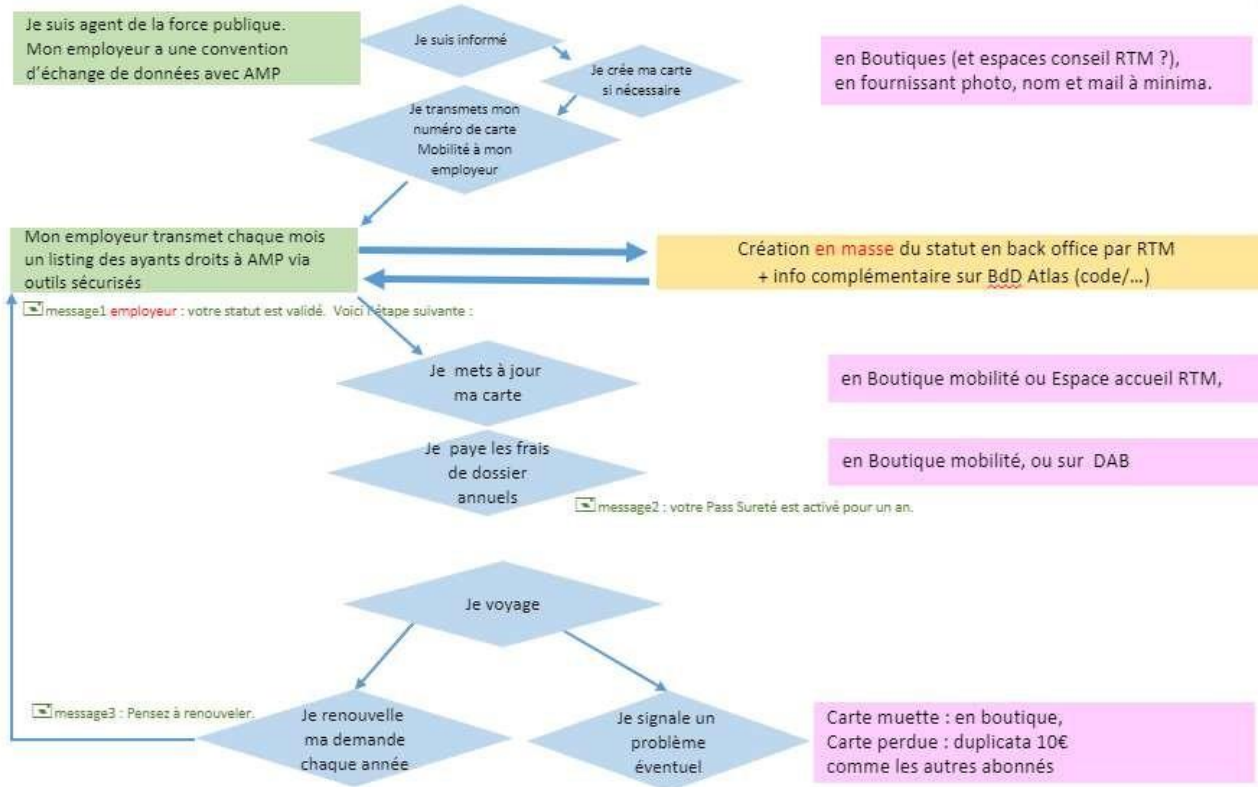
Je suis agent de la force publique. Mon employeur a une convention d'échange de données avec AMP

Je suis informé

Je crée ma carte si nécessaire

en Boutiques (et espaces conseil RTM ?), en fournissant photo, nom et mail à minima.

Je transmets mon numéro de carte Mobilité à mon employeur

Mon employeur transmet chaque mois un listing des ayants droits à AMP via outils sécurisés

Création en masse du statut en back office par RTM + info complémentaire sur BdD Atlas (code/…)

message1 employeur : votre statut est validé. Voici l'étape suivante :

Je mets à jour ma carte

en Boutique mobilité ou Espace accueil RTM,

Je paye les frais de dossier annuels

en Boutique mobilité, ou sur DAB

message2 : votre Pass Sureté est activé pour un an.

Je voyage

message3 : Pensez à renouveler.

Je renouvelle ma demande chaque année

Je signale un problème éventuel

Carte muette : en boutique,
Carte perdue : duplicata 10€
comme les autres abonnés